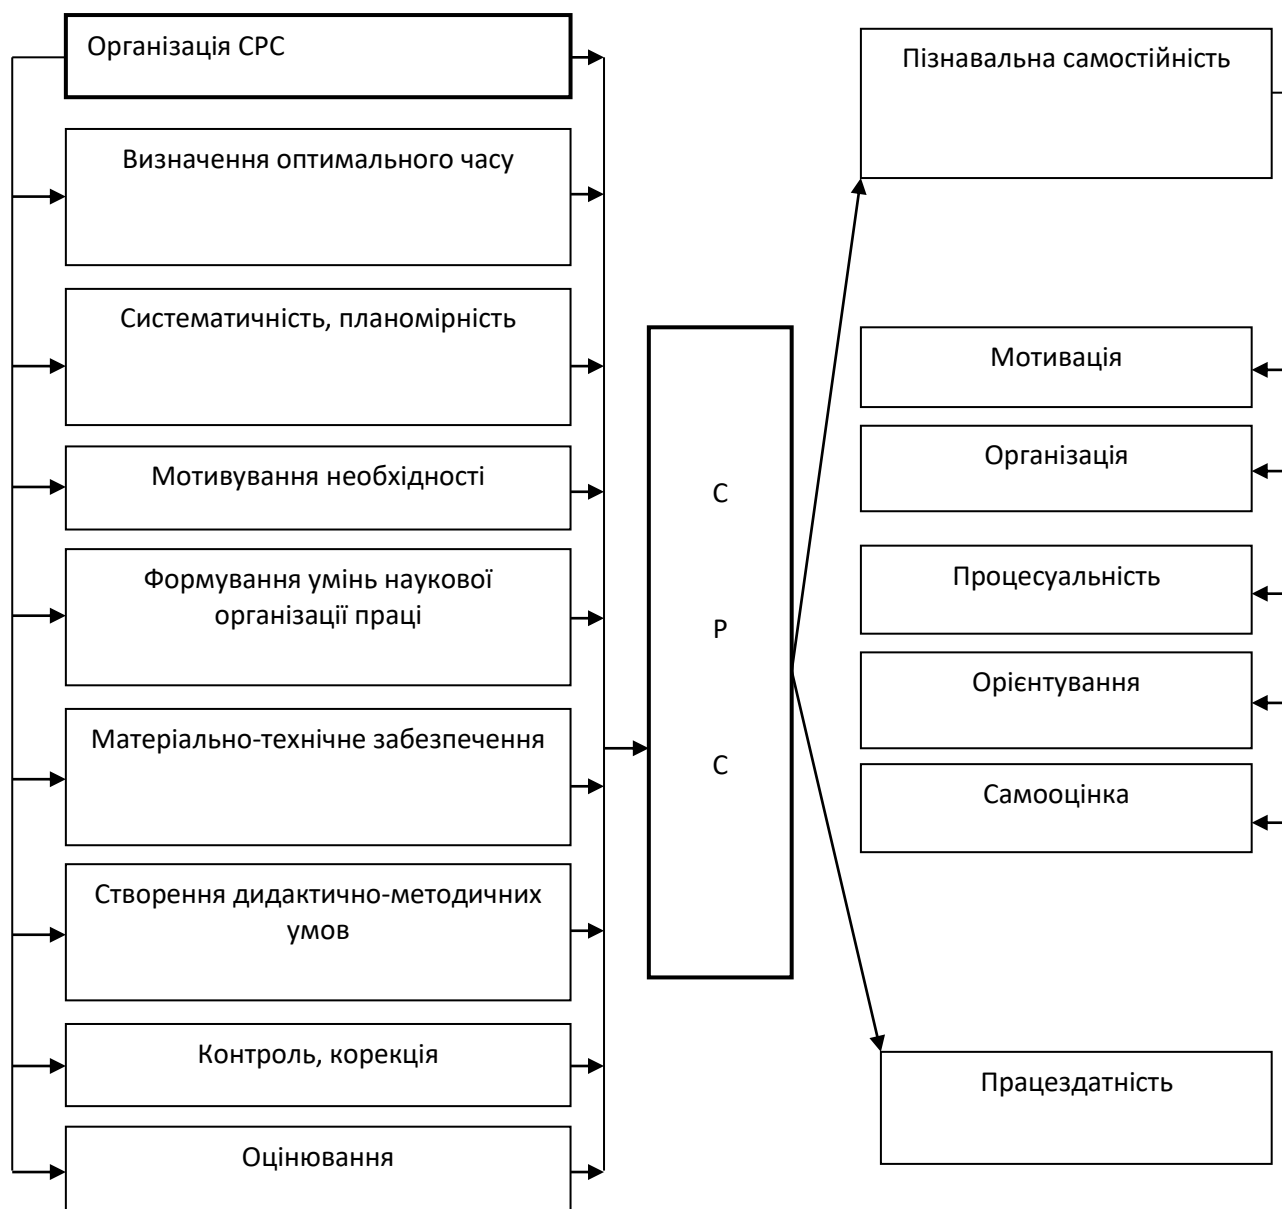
Організація СРС

Визначення оптимального часу

Систематичність, планомірність

Мотивування необхідності

Формування умінь наукової організації праці

Матеріально-технічне забезпечення

Створення дидактично-методичних умов

Контроль, корекція

Оцінювання

С
Р
С

Пізнавальна самостійність

Мотивація

Організація

Процесуальність

Орієнтування

Самооцінка

Працездатність